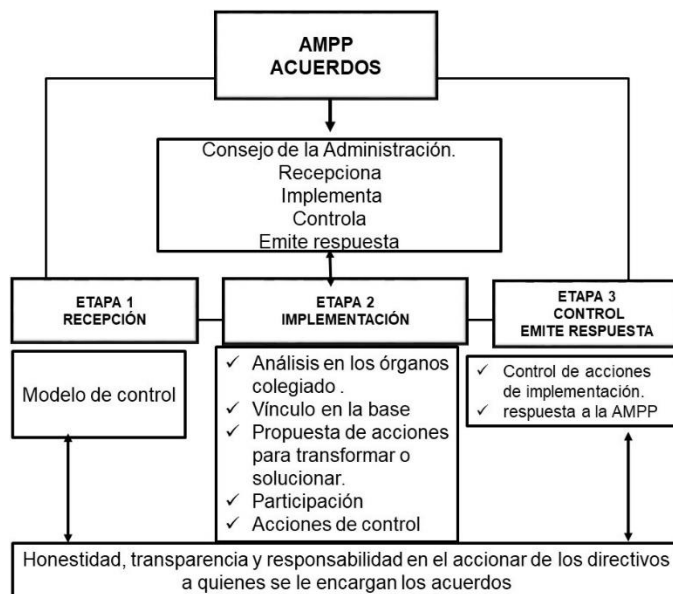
AMPP
ACUERDOS

Consejo de la Administración.
Recepciona
Implementa
Controla
Emite respuesta

ETAPA 1
RECEPCIÓN

ETAPA 2
IMPLEMENTACIÓN

ETAPA 3
CONTROL
EMITE RESPUESTA

Modelo de control

✓ Análisis en los órganos colegiado .
✓ Vínculo en la base
✓ Propuesta de acciones para transformar o solucionar.
✓ Participación
✓ Acciones de control

✓ Control de acciones de implementación.
✓ respuesta a la AMPP

Honestidad, transparencia y responsabilidad en el accionar de los directivos a quienes se le encargan los acuerdos